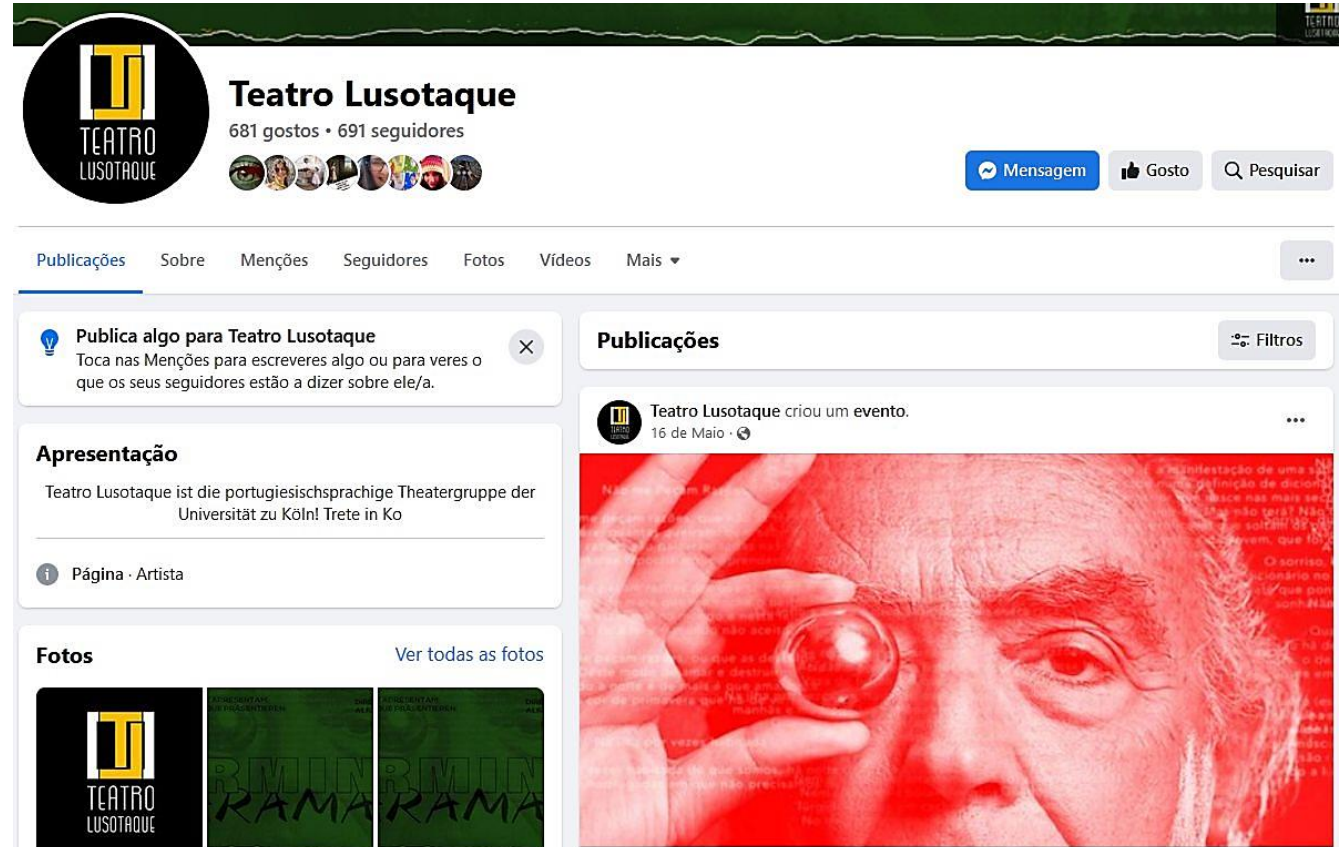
TEATRO LUSOTAQUE

Teatro Lusotaque
681 gostos • 691 seguidores

Mensagem
Gosto
Pesquisar

Publicações
Sobre
Menções
Seguidores
Fotos
Vídeos
Mais
...

Publica algo para Teatro Lusotaque
Toca nas Menções para escreveres algo ou para veres o que os seus seguidores estão a dizer sobre ele/a.

Apresentação
Teatro Lusotaque ist die portugiesischsprachige Theatergruppe der Universität zu Köln! Trete in Ko

Página · Artista

Fotos
Ver todas as fotos

TEATRO LUSOTAQUE

RMIN RAMA
RMIN RAMA

Publicações
Filtros

Teatro Lusotaque criou um evento.
16 de Maio ·
...